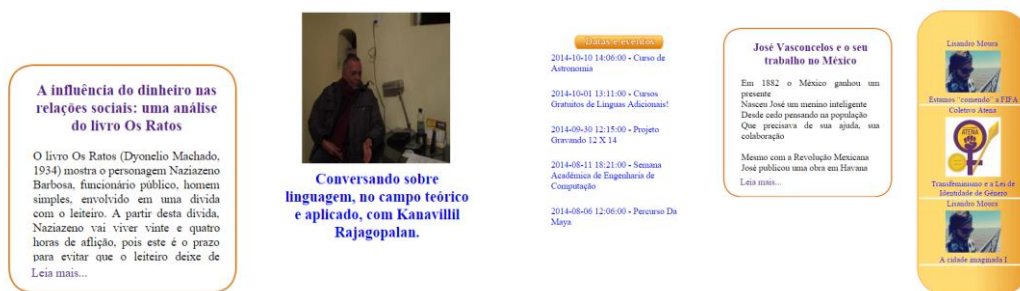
A influência do dinheiro nas relações sociais: uma análise do livro Os Ratos

O livro Os Ratos (Dyonelio Machado, 1934) mostra o personagem Naziazeno Barbosa, funcionário público, homem simples, envolvido em uma dívida com o leiteiro. A partir desta dívida, Naziazeno vai viver vinte e quatro horas de aflição, pois este é o prazo para evitar que o leiteiro deixe de

Leia mais...

Conversando sobre linguagem, no campo teórico e aplicado, com Kanavillil Rajagopalan.

Datas e eventos

2014-10-10 14:06:00 - Curso de Astronomia

2014-10-01 13:11:00 - Cursos Gratuitos de Línguas Adicionais!

2014-09-30 12:15:00 - Projeto Gravando 12 X 14

2014-08-11 18:21:00 - Semana Acadêmica de Engenharia de Computação

2014-08-06 12:06:00 - Percurso Da Maya

José Vasconcelos e o seu trabalho no México

Em 1882 o México ganhou um presente
Nasceu José um menino inteligente
Desde cedo pensando na população
Que precisava de sua ajuda, sua colaboração

Mesmo com a Revolução Mexicana
José publicou uma obra em Havana

Leia mais...

Lisandro Moura

Estamos "comendo" a FIFA

Coletivo Atena

ATENA

Transfeminismo e a Lei de Identidade de Gênero

Lisandro Moura

A cidade imaginada I